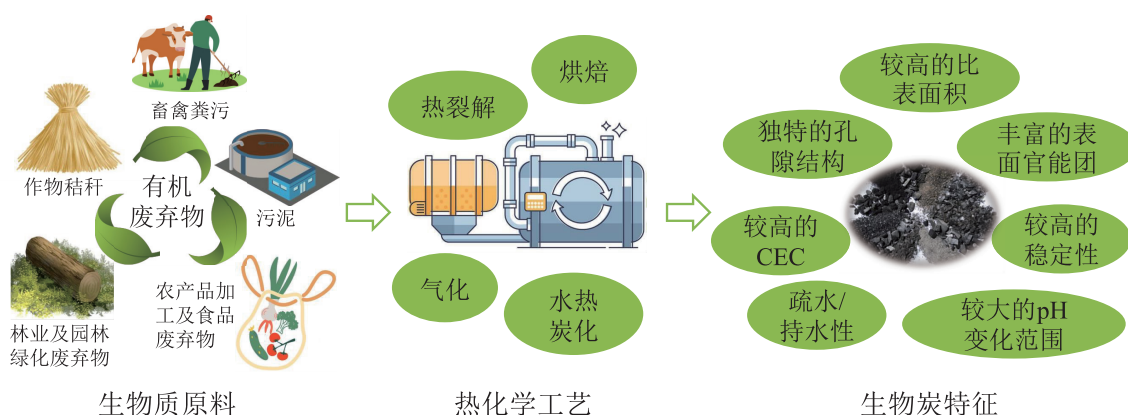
畜禽粪污

作物秸秆

有机废弃物

污泥

林业及园林绿化废弃物

农产品加工及食品废弃物

生物质原料

烘焙

热裂解

气化

水热炭化

热化学工艺

较高的比表面积

独特的孔隙结构

丰富的表面官能团

较高的CEC

较高的稳定性

疏水/持水性

较大的pH变化范围

生物炭特征